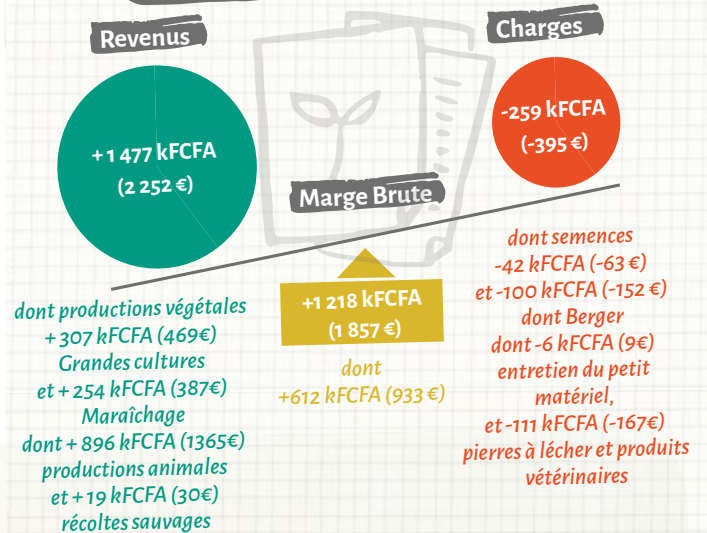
Revenus

Charges

+1 477 kFCFA
(2 252 €)

-259 kFCFA
(-395 €)

Marge Brute

+1 218 kFCFA
(1 857 €)

dont
+612 kFCFA (933 €)

dont productions végétales
+ 307 kFCFA (469€)
Grandes cultures
et + 254 kFCFA (387€)
Maraîchage
dont + 896 kFCFA (1365€)
productions animales
et + 19 kFCFA (30€)
récoltes sauvages

dont semences
-42 kFCFA (-63 €)
et -100 kFCFA (-152 €)
dont Berger
dont -6 kFCFA (9€)
entretien du petit matériel,
et -111 kFCFA (-167€)
pierres à lécher et produits vétérinaires